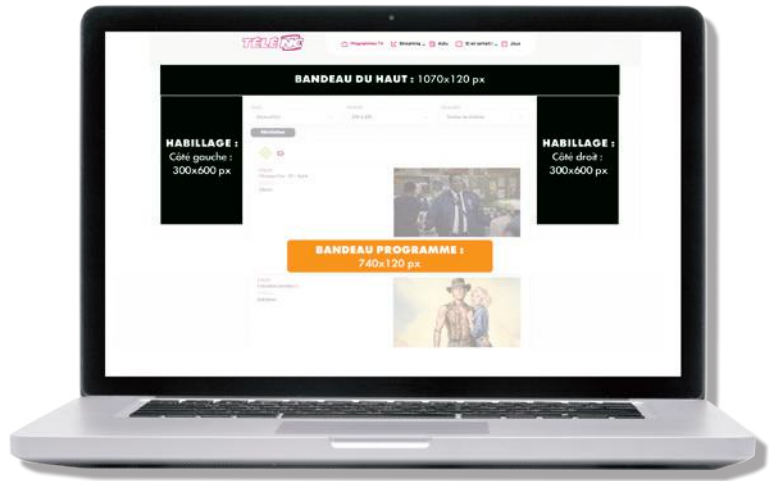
TELE NX

Programmes TV   Streaming   Actu   Et en ce moment   Jeux

BANDEAU DU HAUT : 1070x120 px

HABILLAGE : Côté gauche : 300x600 px

HABILLAGE : Côté droit : 300x600 px

BANDEAU PROGRAMME : 740x120 px